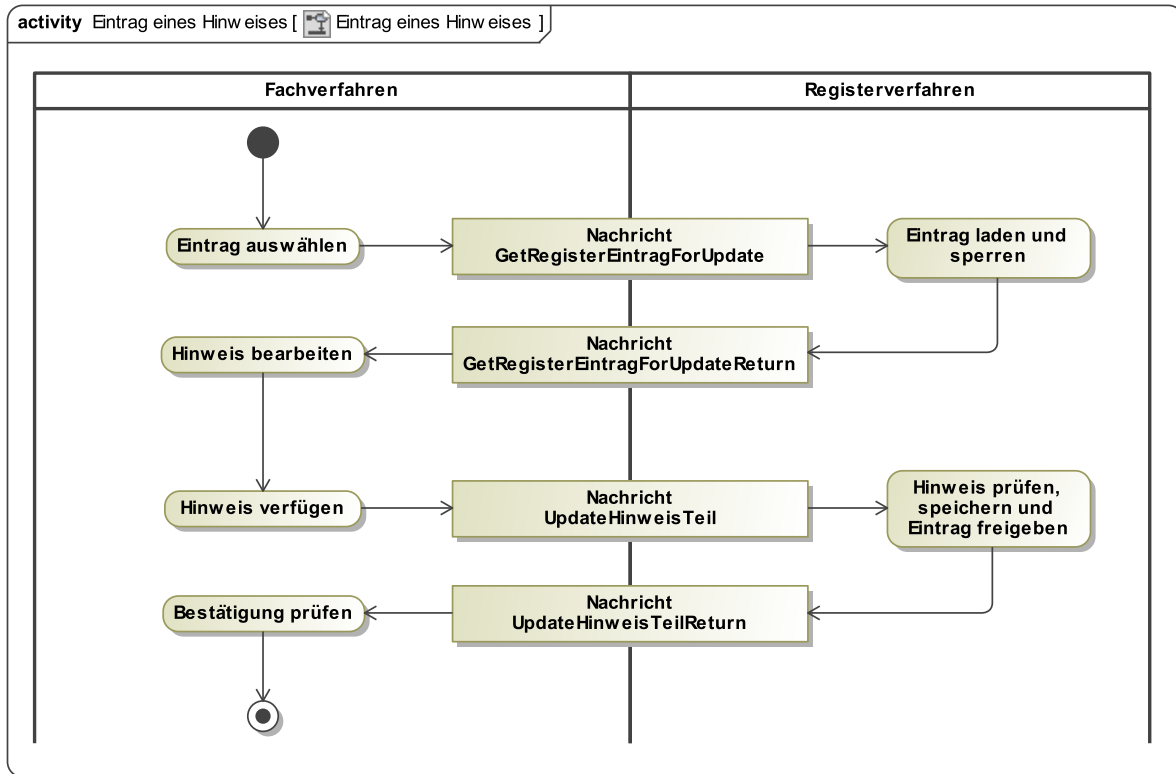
activity Eintrag eines Hinweises [ Eintrag eines Hinweises ]

Fachverfahren

Registerverfahren

Eintrag auswählen

Nachricht GetRegisterEintragForUpdate

Eintrag laden und sperren

Nachricht GetRegisterEintragForUpdateReturn

Hinweis bearbeiten

Hinweis verfügen

Nachricht UpdateHinweisTeil

Hinweis prüfen, speichern und Eintrag freigeben

Nachricht UpdateHinweisTeilReturn

Bestätigung prüfen